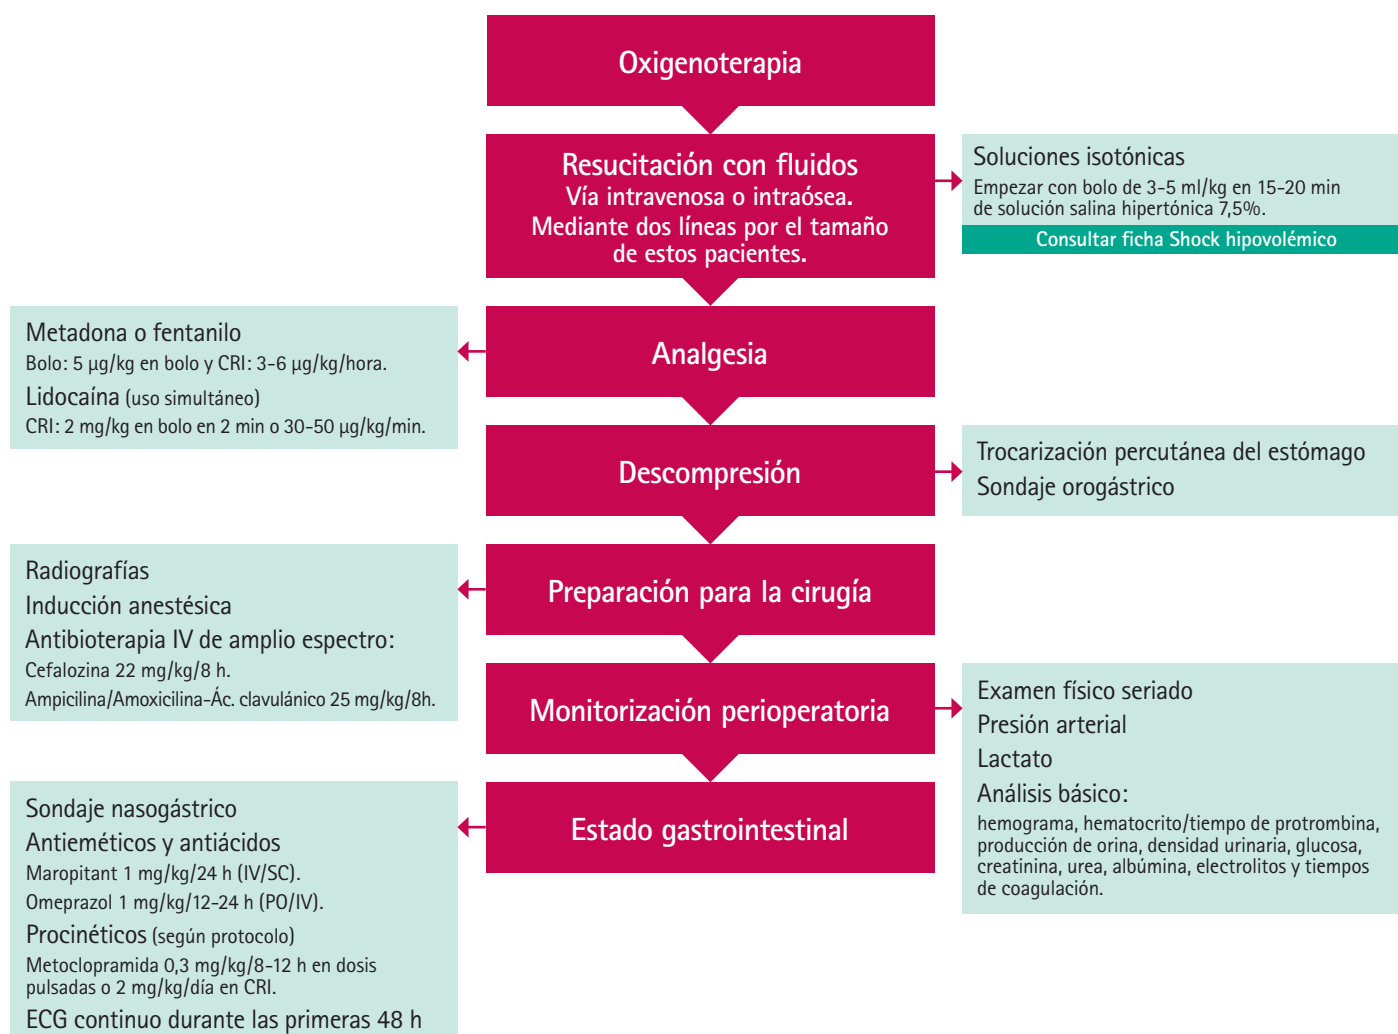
Oxigenoterapia

Resucitación con fluidos
Vía intravenosa o intraósea.
Mediante dos líneas por el tamaño de estos pacientes.

Soluciones isotónicas
Empezar con bolo de 3-5 ml/kg en 15-20 min de solución salina hipertónica 7,5%.
Consultar ficha Shock hipovolémico

Metadona o fentanilo
Bolo: 5 µg/kg en bolo y CRI: 3-6 µg/kg/hora.
Lidocaína (uso simultáneo)
CRI: 2 mg/kg en bolo en 2 min o 30-50 µg/kg/min.

Analgesia

Descompresión

Trocarización percutánea del estómago
Sondaje orogástrico

Radiografías
Inducción anestésica
Antibioterapia IV de amplio espectro:
Cefalozina 22 mg/kg/8 h.
Ampicilina/Amoxicilina-Ác. clavulánico 25 mg/kg/8h.

Preparación para la cirugía

Monitorización perioperatoria

Examen físico seriado
Presión arterial
Lactato
Análisis básico:
hemograma, hematocrito/tiempo de protrombina, producción de orina, densidad urinaria, glucosa, creatinina, urea, albúmina, electrolitos y tiempos de coagulación.

Sondaje nasogástrico
Antieméticos y antiácidos
Maropitant 1 mg/kg/24 h (IV/SC).
Omeprazol 1 mg/kg/12-24 h (PO/IV).
Procinéticos (según protocolo)
Metoclopramida 0,3 mg/kg/8-12 h en dosis pulsadas o 2 mg/kg/día en CRI.
ECG continuo durante las primeras 48 h

Estado gastrointestinal